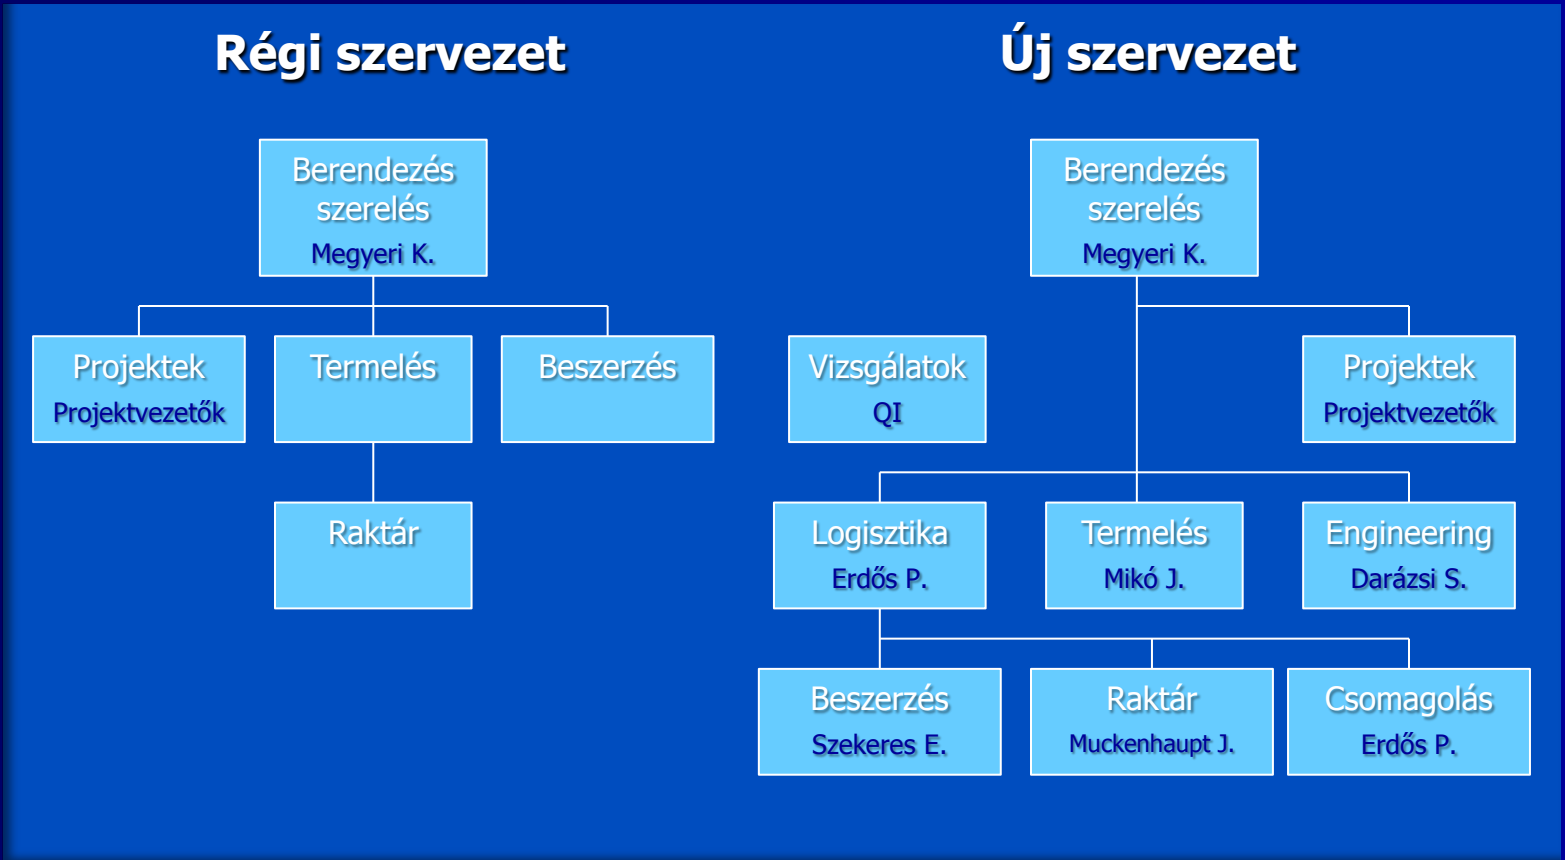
Régi szervezet

Berendezés szerelés
Megyeri K.

Projektek
Projektvezetők

Termelés

Beszerzés

Raktár

Új szervezet

Berendezés szerelés
Megyeri K.

Vizsgálatok
QI

Projektek
Projektvezetők

Logisztika
Erdős P.

Termelés
Mikó J.

Engineering
Darázsi S.

Beszerzés
Szekeres E.

Raktár
Muckenhaupt J.

Csomagolás
Erdős P.